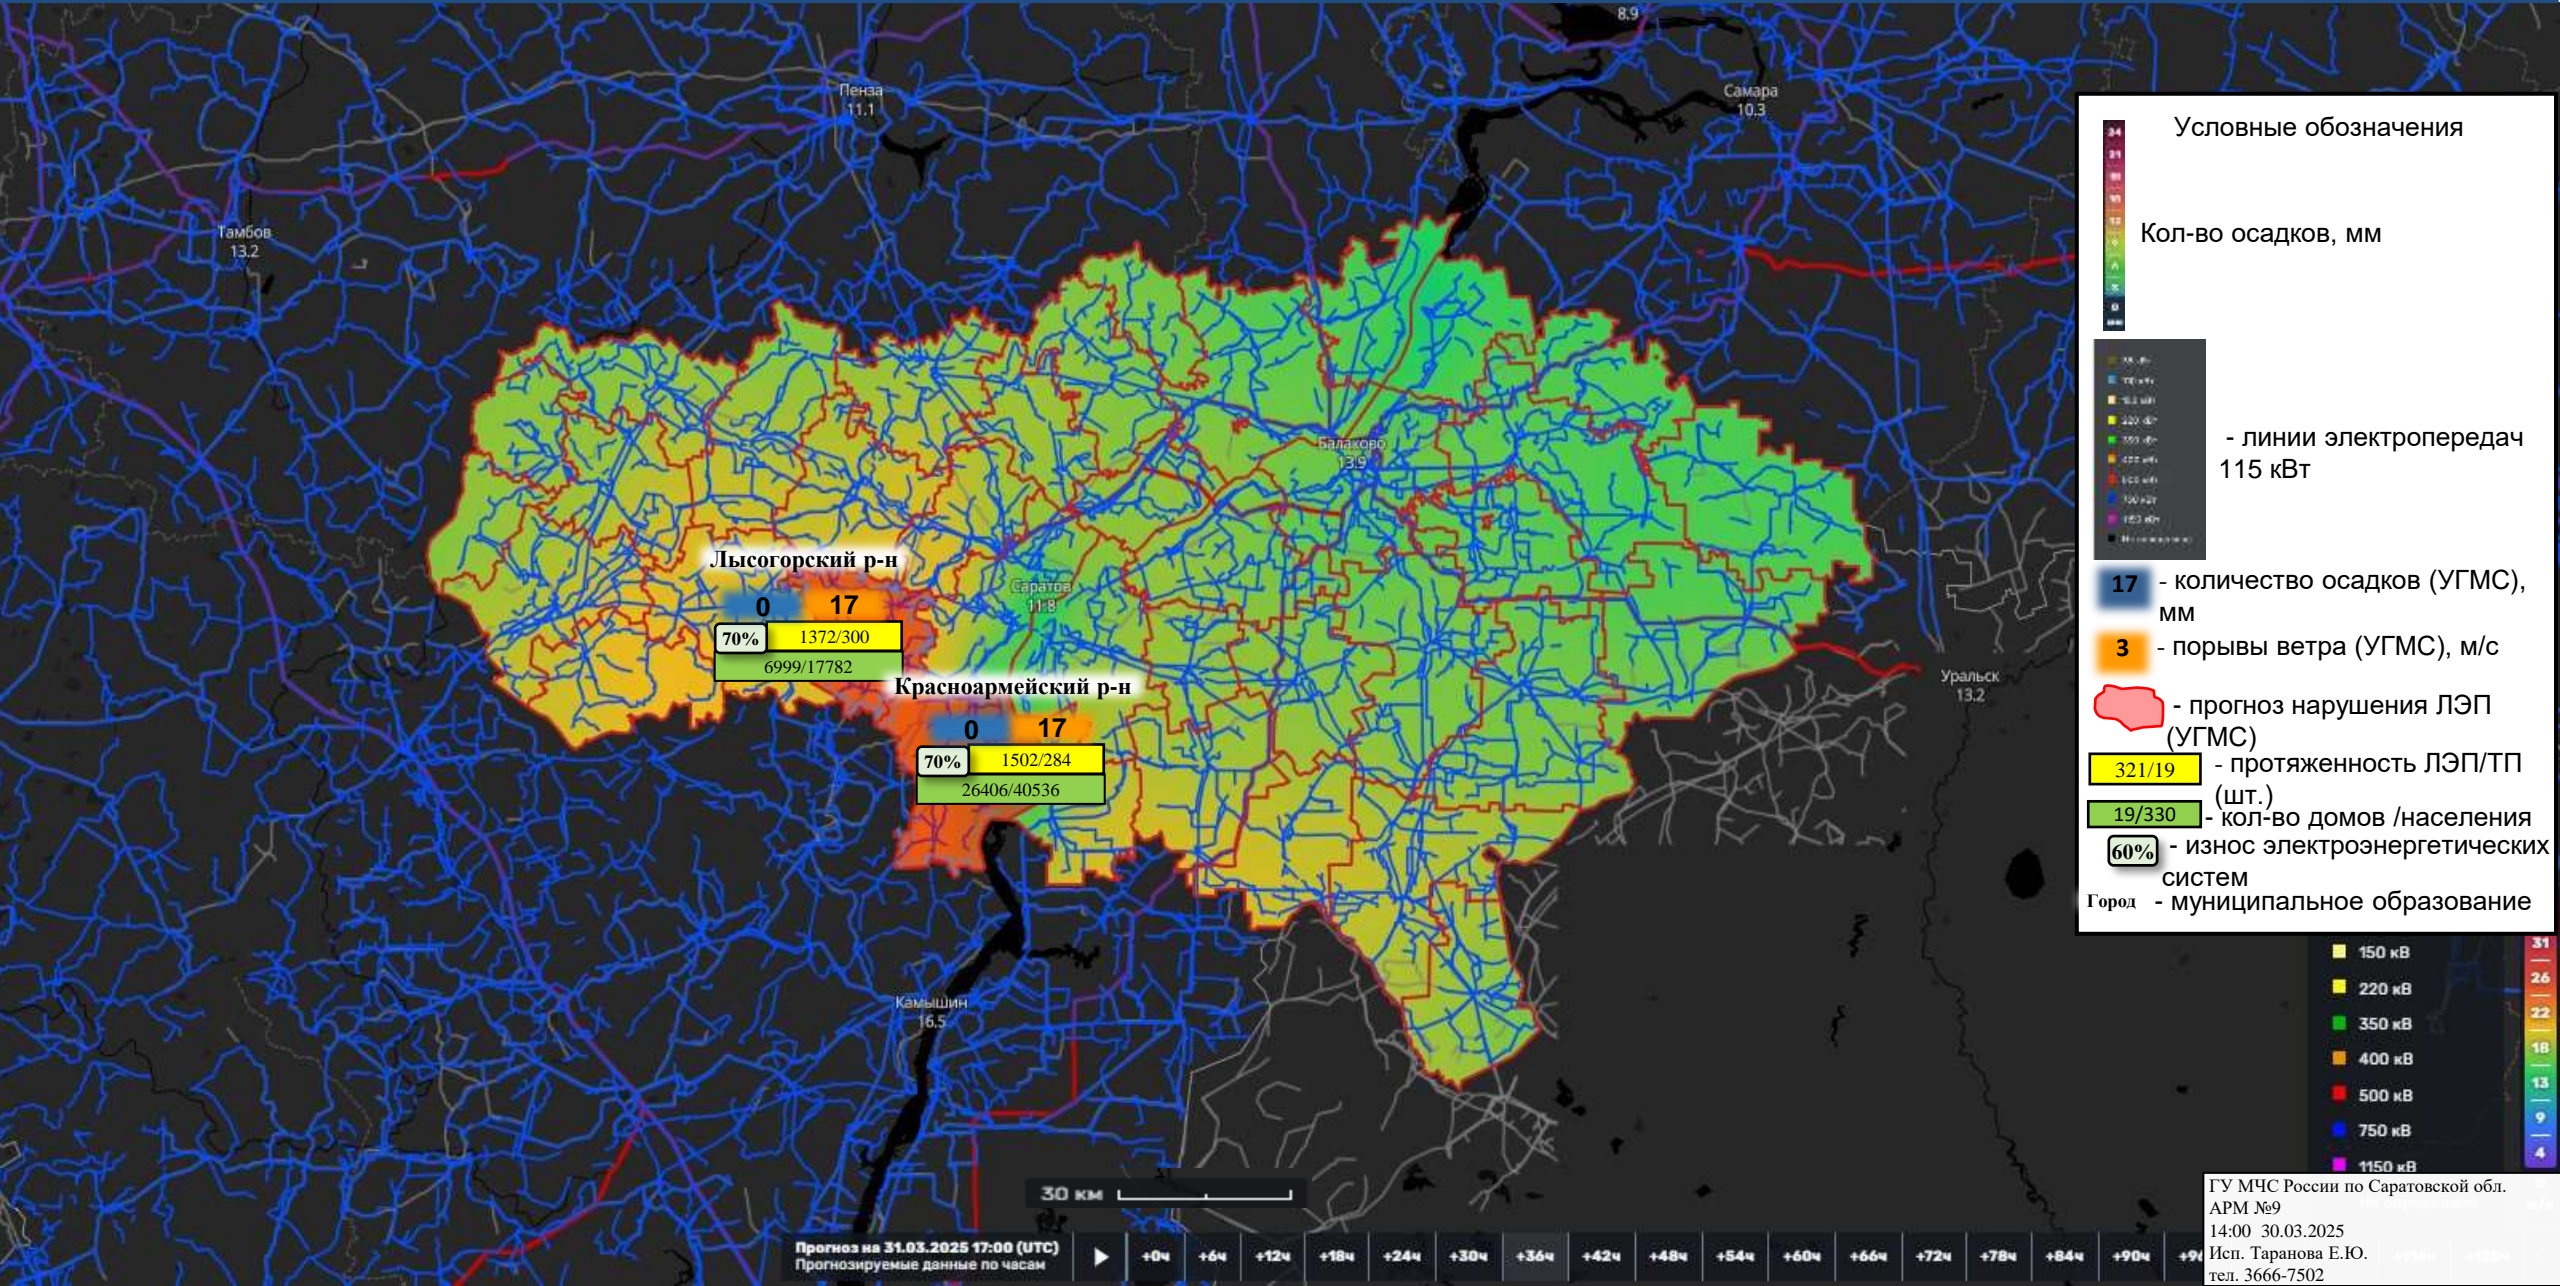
8.9

Пенза
11.1

Самара
10.3

Тамбов
13.2

Балаково
13.9

Саратов
11.8

Уральск
13.2

Камышин
16.5

Лысогорский р-н

0 17

70% 1372/300

6999/17782

Красноармейский р-н

0 17

70% 1502/284

26406/40536

Условные обозначения

Кол-во осадков, мм

- линии электропередач 115 кВт

17 - количество осадков (УГМС), мм

3 - порывы ветра (УГМС), м/с

- прогноз нарушения ЛЭП (УГМС)

321/19 - протяженность ЛЭП/ТП (шт.)

19/330 - кол-во домов /населения

60% - износ электроэнергетических систем

Город - муниципальное образование

150 кВ
220 кВ
350 кВ
400 кВ
500 кВ
750 кВ
1150 кВ

31
26
22
18
13
9
4

30 км

Прогноз на 31.03.2025 17:00 (UTC)
Прогнозируемые данные по часам

+0ч +6ч +12ч +18ч +24ч +30ч +36ч +42ч +48ч +54ч +60ч +66ч +72ч +78ч +84ч +90ч +9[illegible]

ГУ МЧС России по Саратовской обл.
АРМ №9
14:00 30.03.2025
Исп. Таранова Е.Ю.
тел. 3666-7502